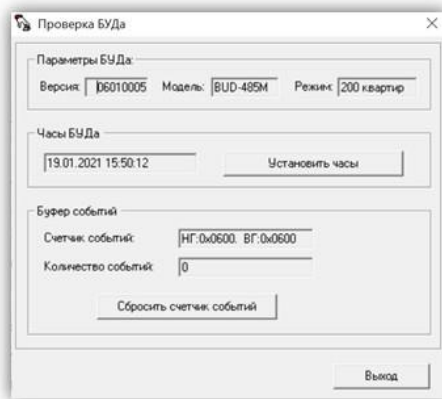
Проверка БУДа

Параметры БУДа:
Версия: 06010005 Модель: BUD-485M Режим: 200 квартир

Часы БУДа
19.01.2021 15:50:12
Установить часы

Буфер событий
Счетчик событий: НГ:0x0600. ВГ:0x0600
Количество событий: 0
Сбросить счетчик событий

Выход